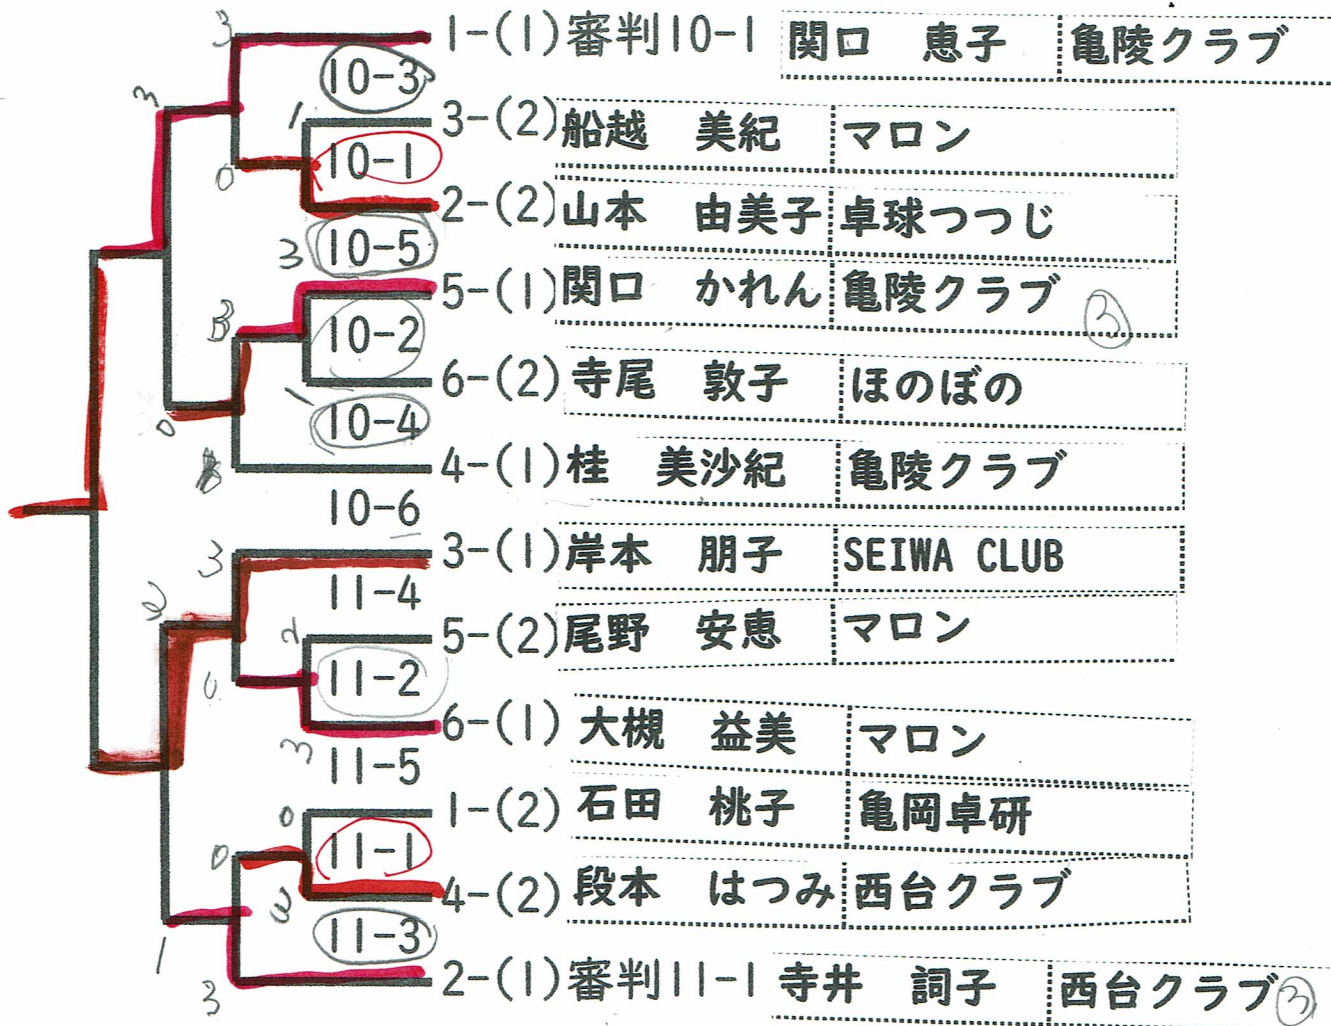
3
3
1-(1)審判10-1 関口 恵子 亀陵クラブ
10-3
1
3-(2)船越 美紀 マロン
0
10-1
2-(2)山本 由美子 卓球つつじ
3
10-5
5-(1)関口 かれん 亀陵クラブ ③
3
10-2
6-(2)寺尾 敦子 ほのぼの
1
0
10-4
4-(1)桂 美沙紀 亀陵クラブ
10-6
3
3-(1)岸本 朋子 SEIWA CLUB
2
11-4
2
5-(2)尾野 安恵 マロン
0
11-2
6-(1) 大槻 益美 マロン
3
11-5
0
1-(2) 石田 桃子 亀岡卓研
0
11-1
3
4-(2) 段本 はつみ 西台クラブ
11-3
1
3
2-(1)審判11-1 寺井 詞子 西台クラブ ③